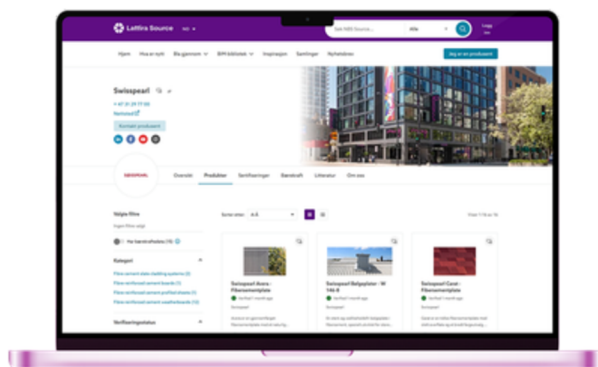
Lattira Source NO

Søk NBS Source... Alle

Logg inn

Hjem Hva er nytt Bla gjennom BPI-biblioteket Inspirasjon Samlinger Nyhetsbrev

Jeg er en produsent

Swisspearl

+47 31 29 77 00

Nettsted

Kontakt produsent

SWISSPEARL

Oversikt Produkter Sertifiseringer Bærekraft Litteratur Om oss

Velg filtre

Ingen filtre valgt

Har bærekraftsdata (10)

Kategori

Fibre-reinforced stem cladding systems (3)

Fibre-reinforced cement boards (1)

Fibre-reinforced cement profiled sheets (1)

Fibre-reinforced cement weatherboards (1)

Verifiseringsstatus

Sorter etter A-Å

Viser 1-15 av 16

Swisspearl Avera - Fibersementplate

Verified 1 month ago

Swisspearl

Swisspearl Belgeplater - W 146-8

Verified 1 month ago

Swisspearl

Swisspearl Carat - Fibersementplate

Verified 1 month ago

Swisspearl